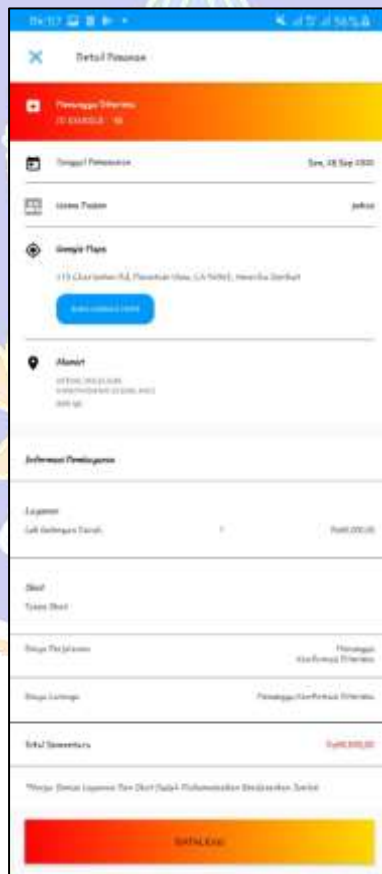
Detail Pesanan

Menunggu Diterima
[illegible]

Tanggal Pemesanan
Sen, 28 Sep 2020

Ukuran Truk
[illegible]

Google Maps
115 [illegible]

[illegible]

Alamat
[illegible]

Informasi Pembayaran

Layanan
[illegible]
Rp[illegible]

Diskon
Tanpa Diskon

Biaya Perjalanan
Menunggu Konfirmasi Driver

Biaya Lainnya
Menunggu Konfirmasi Driver

Total Sementara
Rp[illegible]

*Harga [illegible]

BATALKAN